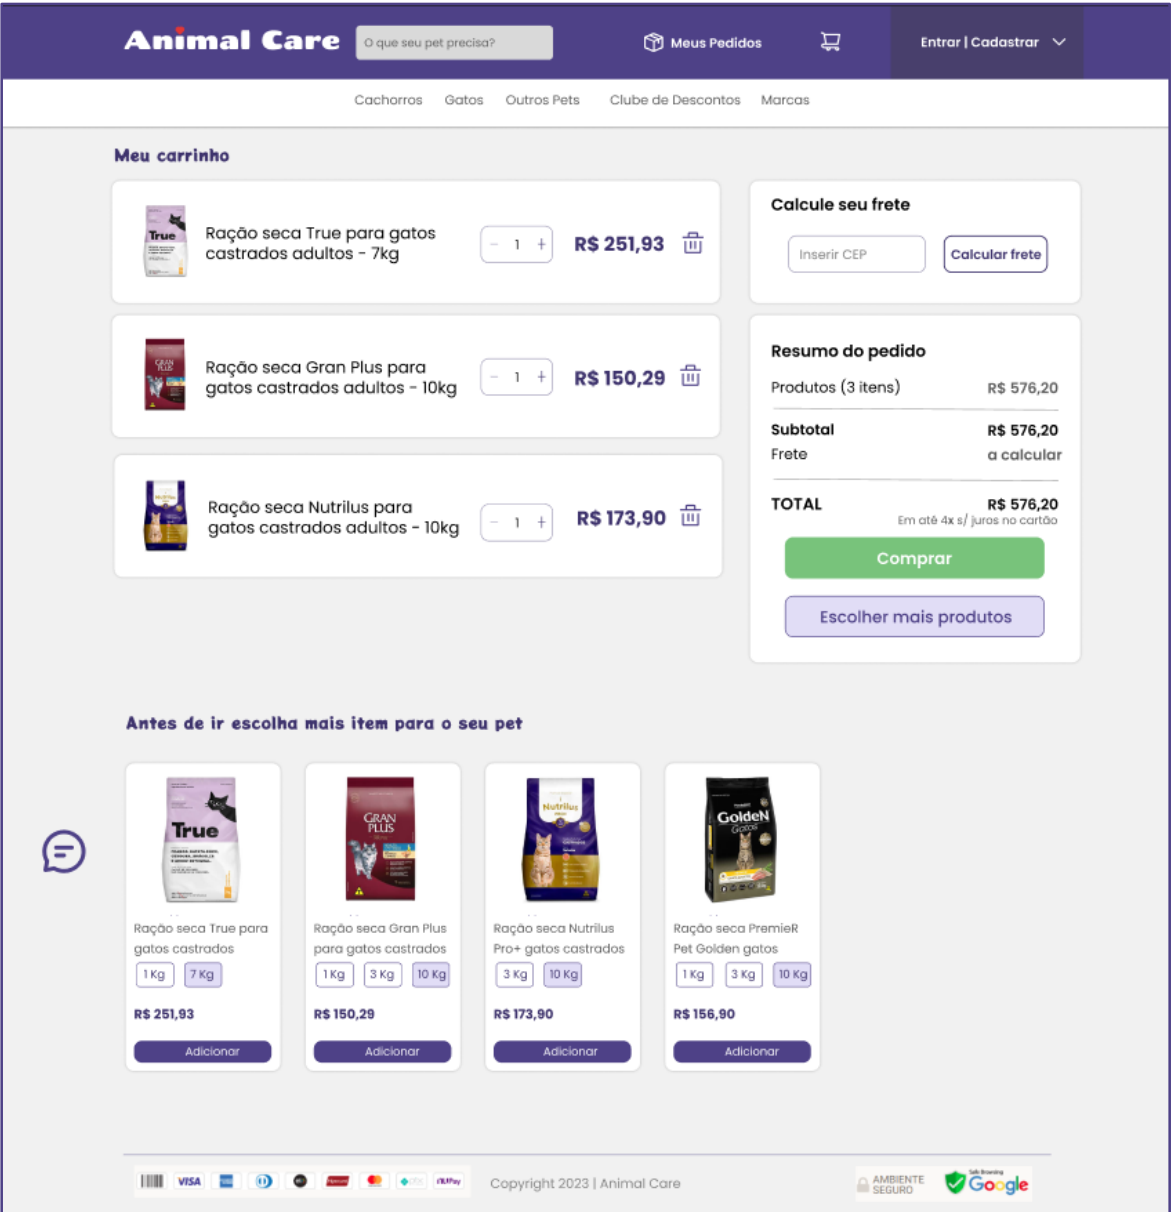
Animal Care

O que seu pet precisa?

Meus Pedidos

Entrar | Cadastrar

Cachorros Gatos Outros Pets Clube de Descontos Marcas

Meu carrinho

Ração seca True para gatos castrados adultos - 7kg

− 1 +

R$ 251,93

Ração seca Gran Plus para gatos castrados adultos - 10kg

− 1 +

R$ 150,29

Ração seca Nutrilus para gatos castrados adultos - 10kg

− 1 +

R$ 173,90

Calcule seu frete

Inserir CEP

Calcular frete

Resumo do pedido

Produtos (3 itens) R$ 576,20

Subtotal R$ 576,20

Frete a calcular

TOTAL R$ 576,20

Em até 4x s/ juros no cartão

Comprar

Escolher mais produtos

Antes de ir escolha mais item para o seu pet

Ração seca True para gatos castrados

1 Kg 7 Kg

R$ 251,93

Adicionar

Ração seca Gran Plus para gatos castrados

1 Kg 3 Kg 10 Kg

R$ 150,29

Adicionar

Ração seca Nutrilus Pro+ gatos castrados

3 Kg 10 Kg

R$ 173,90

Adicionar

Ração seca PremieR Pet Golden gatos

1 Kg 3 Kg 10 Kg

R$ 156,90

Adicionar

VISA

Copyright 2023 | Animal Care

AMBIENTE SEGURO

Safe Browsing Google